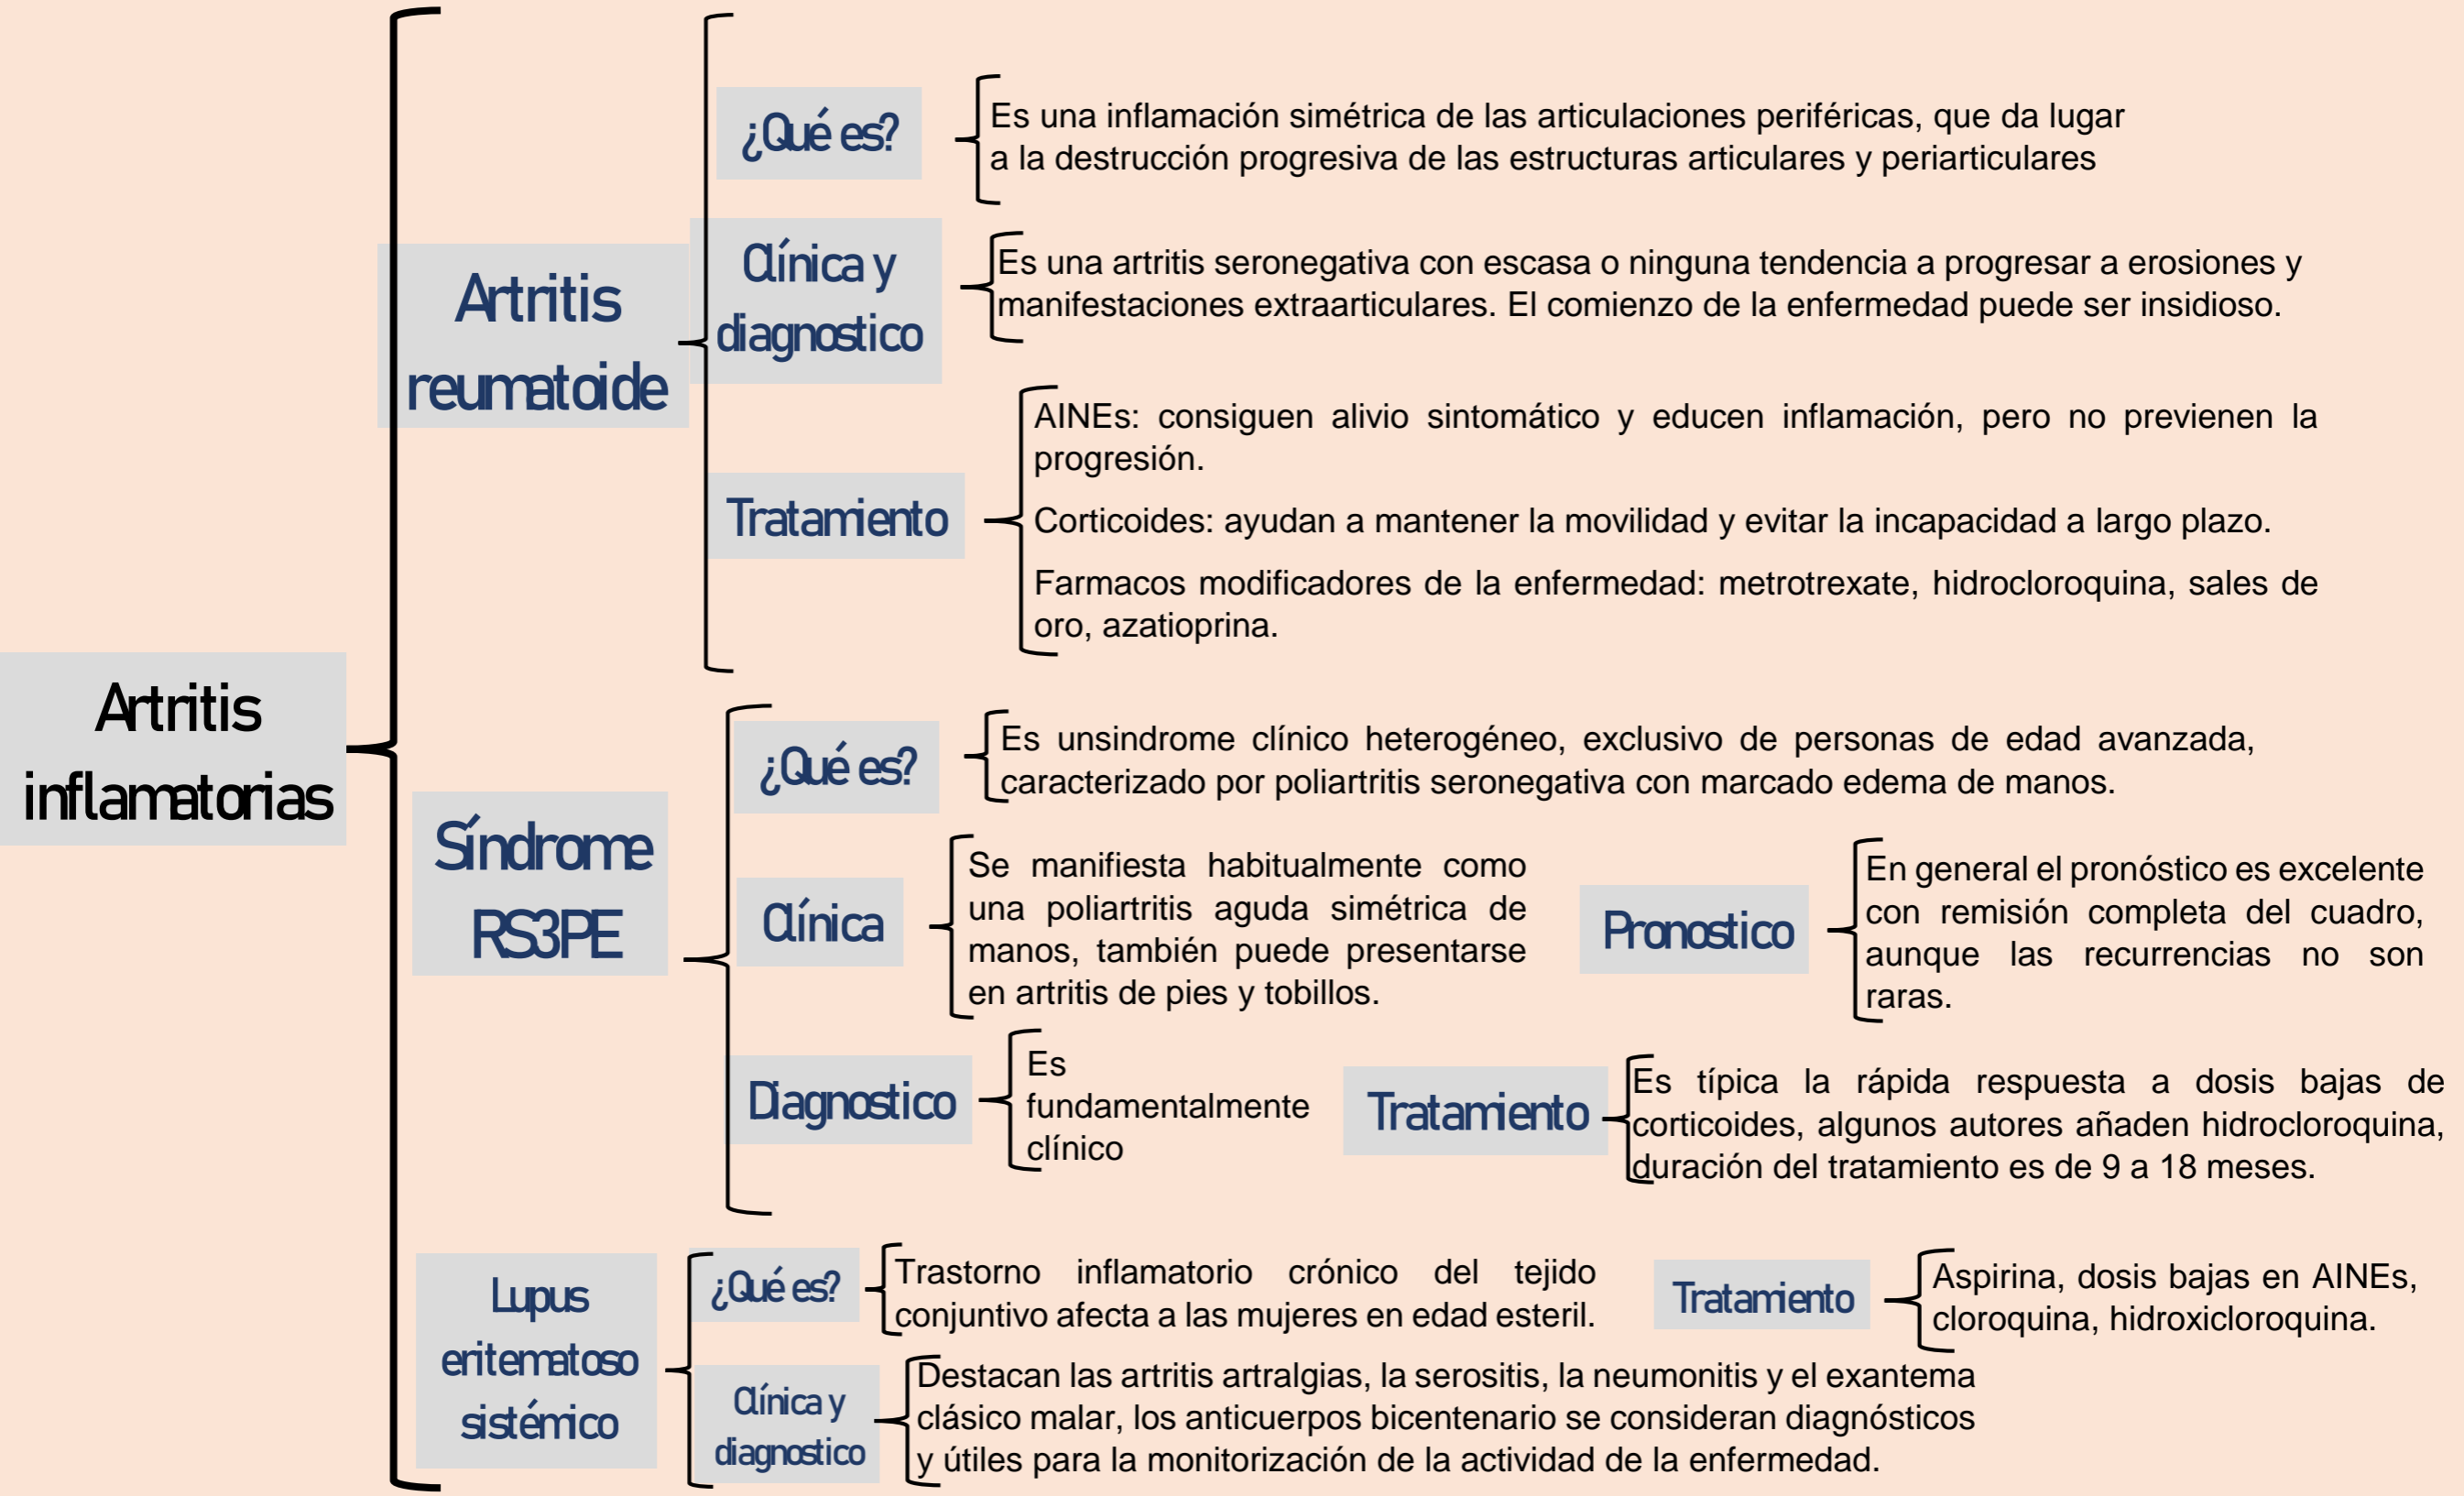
Artritis inflamatorias

Artritis reumatoide

¿Qué es?

Es una inflamación simétrica de las articulaciones periféricas, que da lugar a la destrucción progresiva de las estructuras articulares y periarticulares

Clínica y diagnostico

Es una artritis seronegativa con escasa o ninguna tendencia a progresar a erosiones y manifestaciones extraarticulares. El comienzo de la enfermedad puede ser insidioso.

Tratamiento

AINEs: consiguen alivio sintomático y educen inflamación, pero no previenen la progresión.

Corticoides: ayudan a mantener la movilidad y evitar la incapacidad a largo plazo.

Farmacos modificadores de la enfermedad: metrotrexate, hidrocloroquina, sales de oro, azatioprina.

Síndrome RS3PE

¿Qué es?

Es unsindrome clínico heterogéneo, exclusivo de personas de edad avanzada, caracterizado por poliartritis seronegativa con marcado edema de manos.

Clínica

Se manifiesta habitualmente como una poliartritis aguda simétrica de manos, también puede presentarse en artritis de pies y tobillos.

Pronostico

En general el pronóstico es excelente con remisión completa del cuadro, aunque las recurrencias no son raras.

Diagnostico

Es fundamentalmente clínico

Tratamiento

Es típica la rápida respuesta a dosis bajas de corticoides, algunos autores añaden hidrocloroquina, duración del tratamiento es de 9 a 18 meses.

Lupus eritematoso sistémico

¿Qué es?

Trastorno inflamatorio crónico del tejido conjuntivo afecta a las mujeres en edad esteril.

Tratamiento

Aspirina, dosis bajas en AINEs, cloroquina, hidroxicloroquina.

Clínica y diagnostico

Destacan las artritis artralgias, la serositis, la neumonitis y el exantema clásico malar, los anticuerpos bicentenario se consideran diagnósticos y útiles para la monitorización de la actividad de la enfermedad.